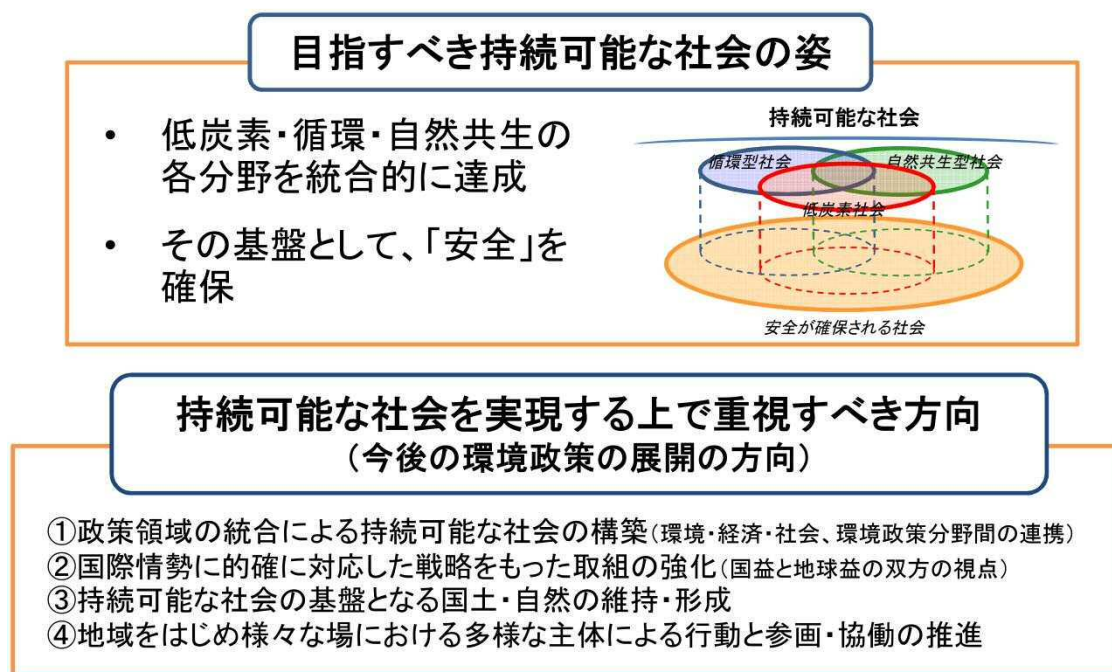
目指すべき持続可能な社会の姿

• 低炭素・循環・自然共生の各分野を統合的に達成

• その基盤として、「安全」を確保

持続可能な社会

循環型社会

自然共生型社会

低炭素社会

安全が確保される社会

持続可能な社会を実現する上で重視すべき方向
（今後の環境政策の展開の方向）

①政策領域の統合による持続可能な社会の構築（環境・経済・社会、環境政策分野間の連携）
②国際情勢に的確に対応した戦略をもった取組の強化（国益と地球益の双方の視点）
③持続可能な社会の基盤となる国土・自然の維持・形成
④地域をはじめ様々な場における多様な主体による行動と参画・協働の推進